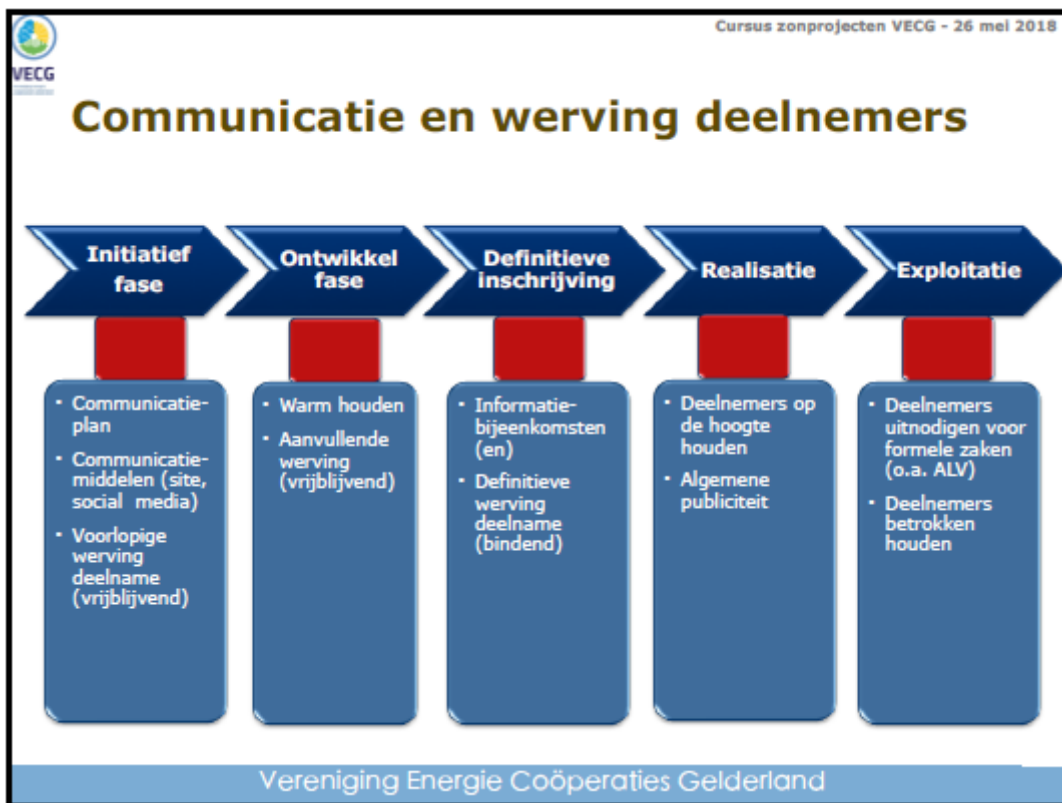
VECG

Cursus zonprojecten VECG - 26 mei 2018

Communicatie en werving deelnemers

Initiatief fase

Ontwikkel fase

Definitieve inschrijving

Realisatie

Exploitatie

- Communicatieplan
- Communicatiemiddelen (site, social media)
- Voorlopige werving deelname (vrijblijvend)

- Warm houden
- Aanvullende werving (vrijblijvend)

- Informatiebijeenkomsten (en)
- Definitieve werving deelname (bindend)

- Deelnemers op de hoogte houden
- Algemene publiciteit

- Deelnemers uitnodigen voor formele zaken (o.a. ALV)
- Deelnemers betrokken houden

Vereniging Energie Coöperaties Gelderland